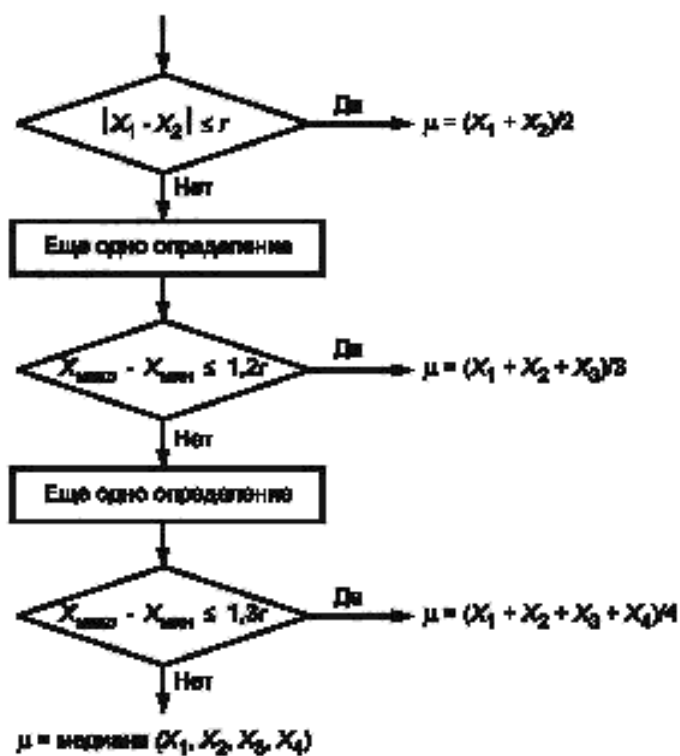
$|X_1 - X_2| \leq r$

Да

$\mu = (X_1 + X_2)/2$

Нет

Еще одно определение

$X_{макс} - X_{мин} \leq 1,2r$

Да

$\mu = (X_1 + X_2 + X_3)/3$

Нет

Еще одно определение

$X_{макс} - X_{мин} \leq 1,3r$

Да

$\mu = (X_1 + X_2 + X_3 + X_4)/4$

Нет

$\mu$ = медиана $(X_1, X_2, X_3, X_4)$